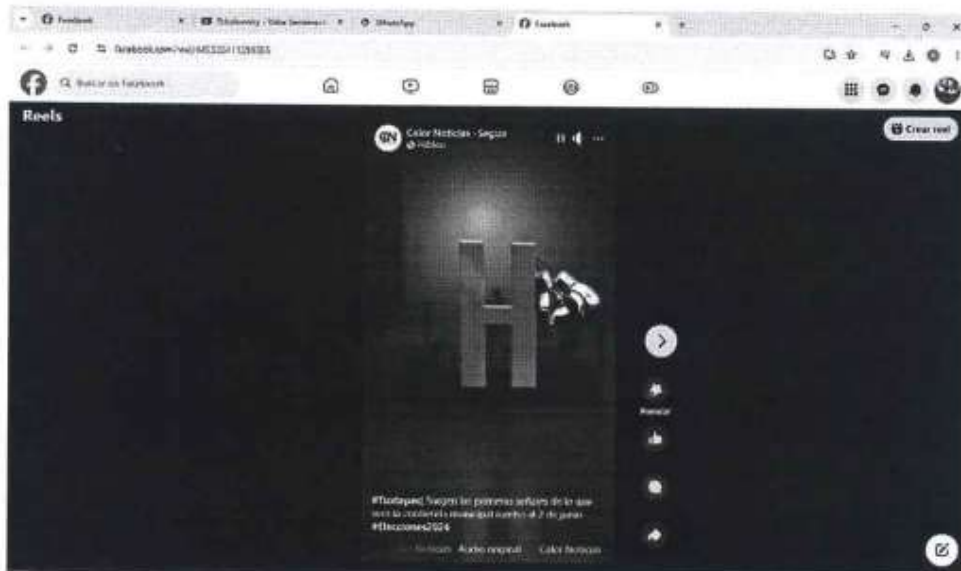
Facebook
Color Noticias - Seguir
Público
Reels
Crear reel
Buscar en Facebook
facebook.com/reel/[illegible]
Destacar
#Tuxtepec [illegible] los próximos señores de lo que será la contienda municipal rumbo al 2 de junio #Elecciones2024
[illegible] Audio original Color Noticias